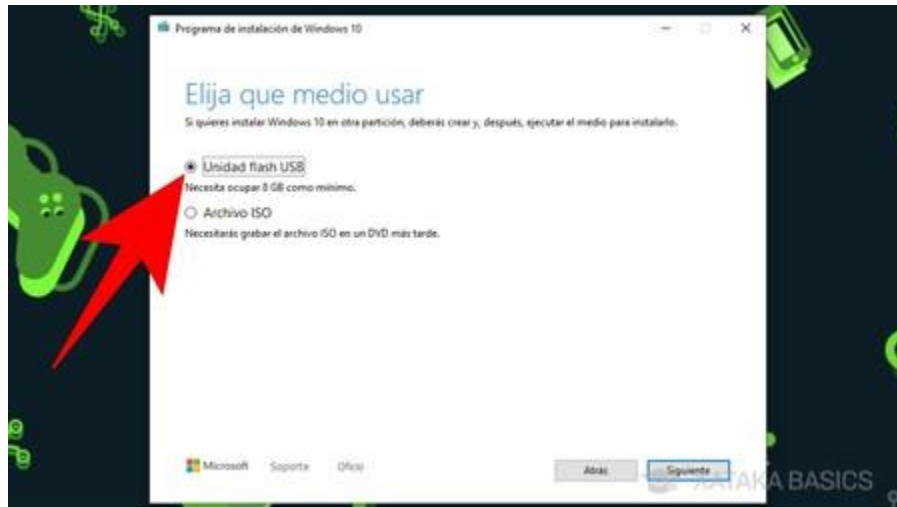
Programa de instalación de Windows 10

Elija que medio usar

Si quieres instalar Windows 10 en otra partición, deberás crear y, después, ejecutar el medio para instalarlo.

Unidad flash USB

Necesita ocupar 8 GB como mínimo.

Archivo ISO

Necesitarás grabar el archivo ISO en un DVD más tarde.

Microsoft Soporte Oficio

Atrás Siguiente

XATAKA BASICS